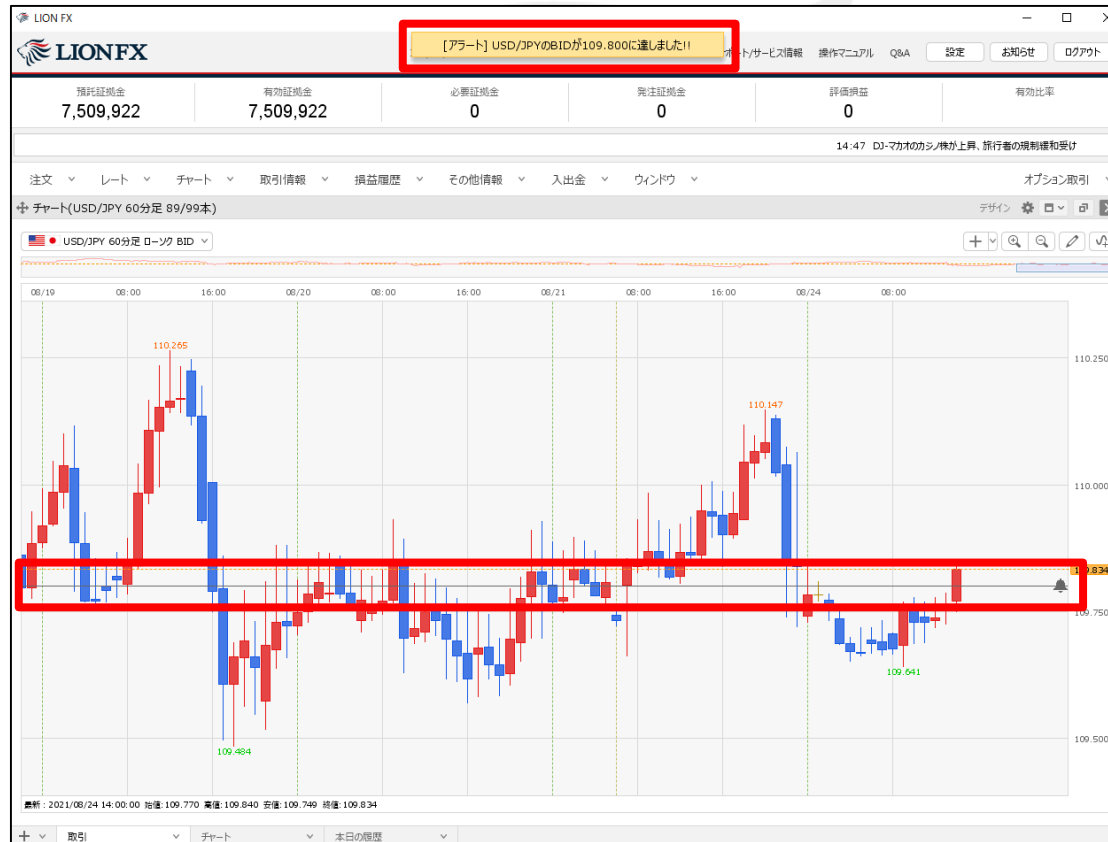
LION FX

LIONFX

[アラート] USD/JPYのBIDが109.800に達しました!!

ポート/サービス情報 操作マニュアル Q&A 設定 お知らせ ログアウト

| 預託証拠金 | 有効証拠金 | 必要証拠金 | 発注証拠金 | 評価損益 | 有効比率 |
|---|---|---|---|---|---|
| 7,509,922 | 7,509,922 | 0 | 0 | 0 | |

14:47 DJ-マカオのカジノ株が上昇、旅行者の規制緩和受け

注文 レート チャート 取引情報 損益履歴 その他情報 入出金 ウィンドウ オプション取引

チャート(USD/JPY 60分足 89/99本) デザイン

USD/JPY 60分足 ローソク BID

08/19 08:00 16:00 08/20 08:00 16:00 08/21 08:00 16:00 08/24 08:00

110.265

110.147

109.484

109.641

110.250

110.000

109.834

109.750

109.500

最新：2021/08/24 14:00:00 始値：109.770 高値：109.840 安値：109.749 終値：109.834

取引 チャート 本日の履歴